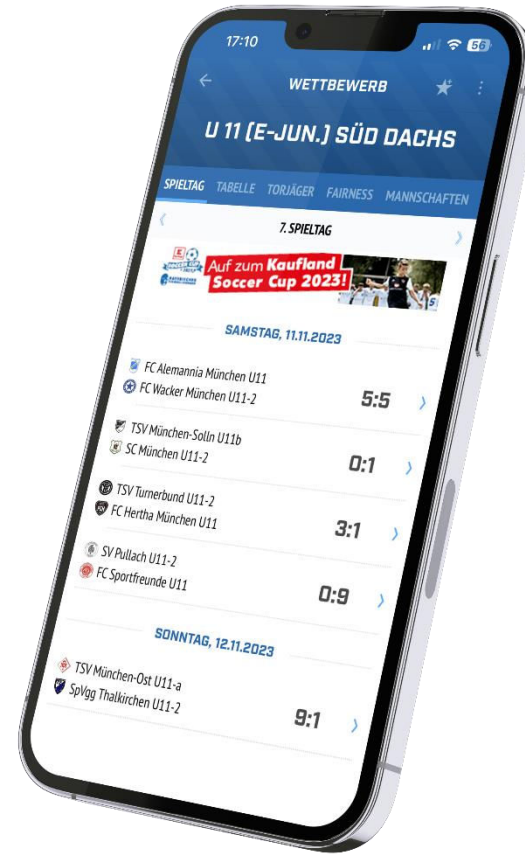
17:10

56

WETTBEWERB

U 11 (E-JUN.) SÜD DACHS

SPIELTAG TABELLE TORJÄGER FAIRNESS MANNSCHAFTEN

7. SPIELTAG

Auf zum Kaufland Soccer Cup 2023!

SAMSTAG, 11.11.2023

FC Alemannia München U11
FC Wacker München U11-2
5:5

TSV München-Solln U11b
SC München U11-2
0:1

TSV Turnerbund U11-2
FC Hertha München U11
3:1

SV Pullach U11-2
FC Sportfreunde U11
0:9

SONNTAG, 12.11.2023

TSV München-Ost U11-a
SpVgg Thalkirchen U11-2
9:1